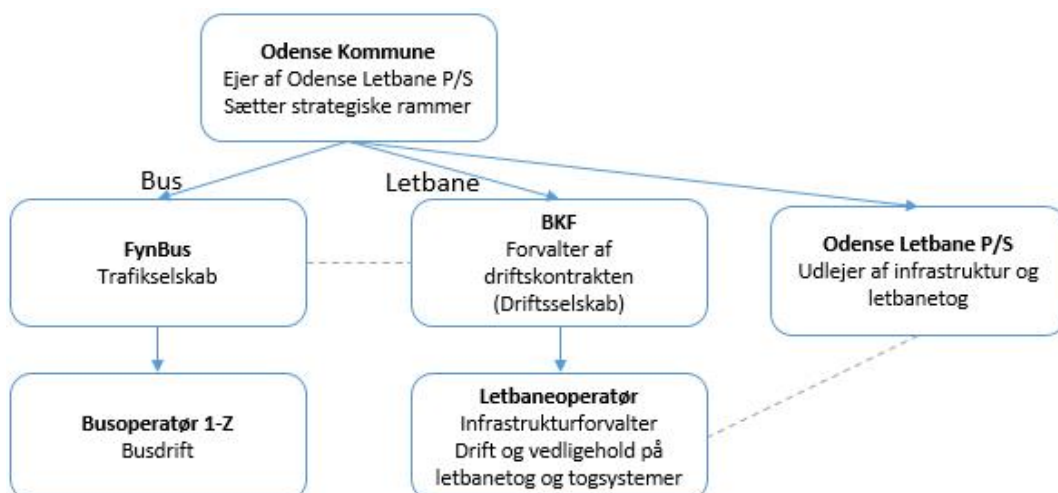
**Odense Kommune**
Ejer af Odense Letbane P/S
Sætter strategiske rammer

Bus

Letbane

**FynBus**
Trafikselskab

**BKF**
Forvalter af driftskontrakten (Driftsselskab)

**Odense Letbane P/S**
Udlejer af infrastruktur og letbanetog

**Busoperatør 1-Z**
Busdrift

**Letbaneoperatør**
Infrastrukturforvalter
Drift og vedligehold på letbanetog og togsystemer